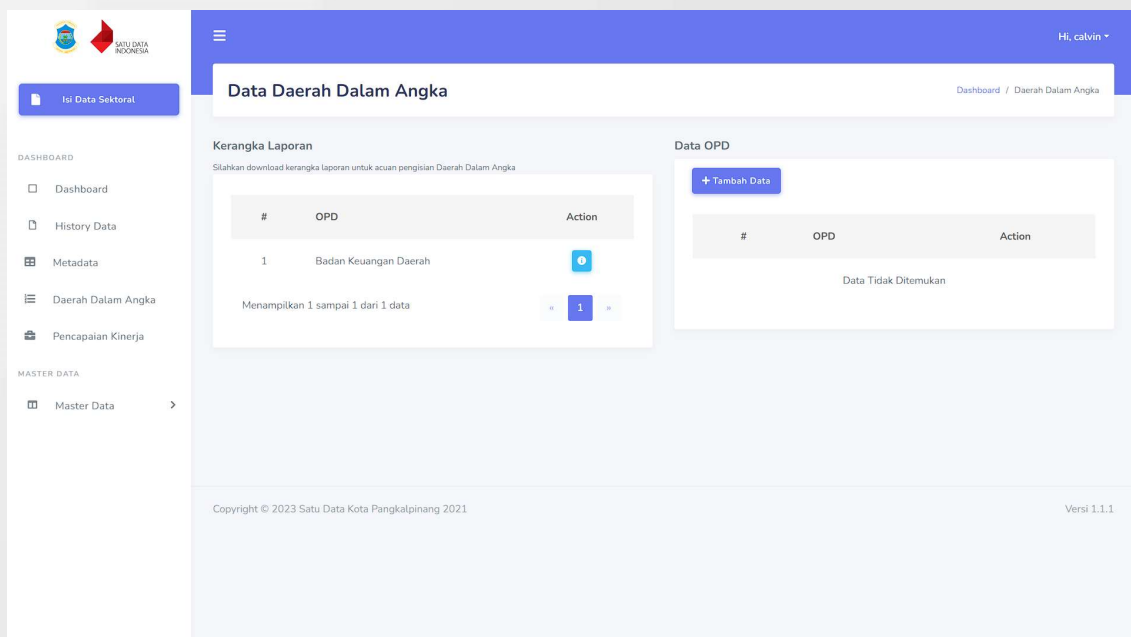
SATU DATA INDONESIA

Isi Data Sektoral

DASHBOARD

Dashboard

History Data

Metadata

Daerah Dalam Angka

Pencapaian Kinerja

MASTER DATA

Master Data

Hi, calvin

Data Daerah Dalam Angka

Dashboard / Daerah Dalam Angka

Kerangka Laporan

Silahkan download kerangka laporan untuk acuan pengisian Daerah Dalam Angka

| # | OPD | Action |
|---|---|---|
| 1 | Badan Keuangan Daerah | |

Menampilkan 1 sampai 1 dari 1 data

« 1 »

Data OPD

+ Tambah Data

| # | OPD | Action |
|---|---|---|
| Data Tidak Ditemukan | | |

Copyright © 2023 Satu Data Kota Pangkalpinang 2021

Versi 1.1.1